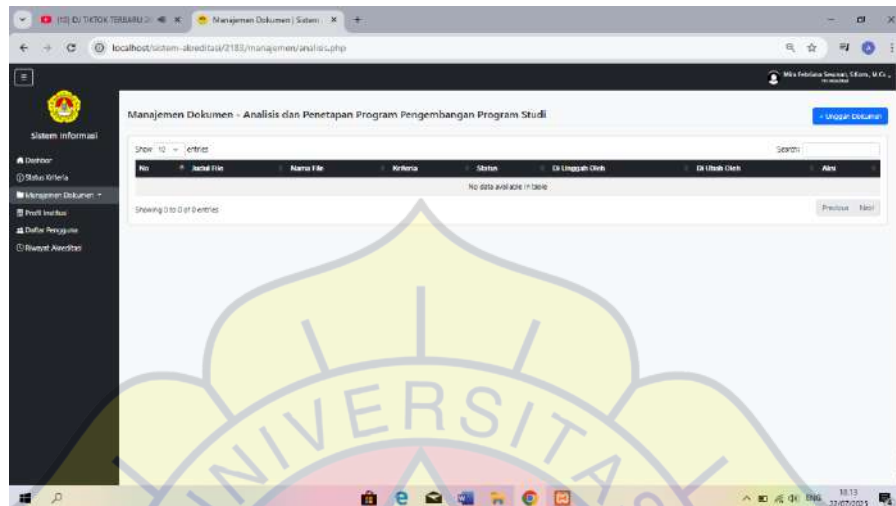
(13) DJ TIKTOK TERBARU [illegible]
Manajemen Dokumen | Sistem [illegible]
localhost/sistem-akreditasi/2183/manajemen/analisis.php

Mila Febriana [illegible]

Sistem Informasi

Dashbor
Status Kriteria
Manajemen Dokumen
Profil Institusi
Daftar Pengguna
Riwayat Akreditasi

Manajemen Dokumen - Analisis dan Penetapan Program Pengembangan Program Studi

+ Unggah Dokumen

Show 10 entries

Search:

| No | Judul File | Nama File | Kriteria | Status | Di Unggah Oleh | Di Ubah Oleh | Aksi |
|---|---|---|---|---|---|---|---|
| No data available in table | | | | | | | |

Showing 0 to 0 of 0 entries

Previous Next

ENG 18:13 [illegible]